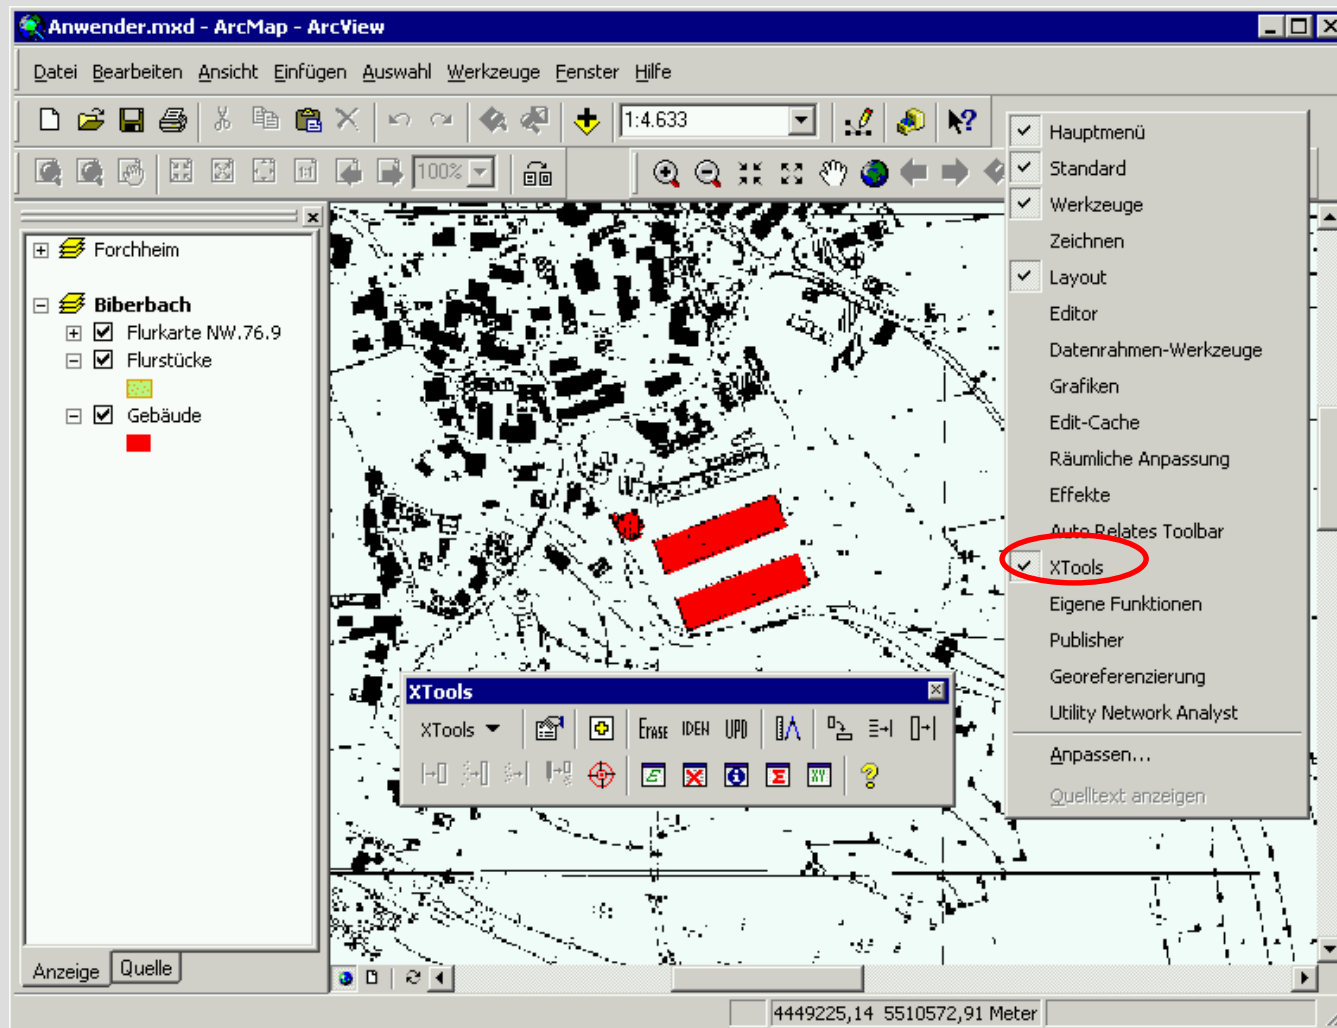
Anwender.mxd - ArcMap - ArcView

Datei Bearbeiten Ansicht Einfügen Auswahl Werkzeuge Fenster Hilfe

1:4.633

100%

Forchheim

Biberbach

Flurkarte NW.76.9

Flurstücke

Gebäude

Anzeige Quelle

Hauptmenü
Standard
Werkzeuge
Zeichnen
Layout
Editor
Datenrahmen-Werkzeuge
Grafiken
Edit-Cache
Räumliche Anpassung
Effekte
Auto Relates Toolbar
XTools
Eigene Funktionen
Publisher
Georeferenzierung
Utility Network Analyst
Anpassen...
Quelltext anzeigen

XTools

XTools

ERASE IDEN UPD

4449225,14 5510572,91 Meter